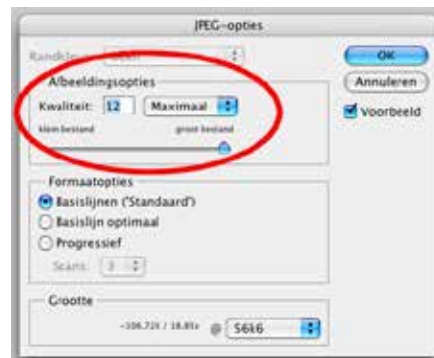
JPEG-opties

Randkleur: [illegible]

OK

Annuleren

Voorbeeld

Afbeeldingsopties

Kwaliteit: 12 Maximaal

klein bestand groot bestand

Formaatopties

Basislijnen ('Standaard')

Basislijn optimaal

Progressief

Scans: 3

Grootte

~106,72K / 18,85s @ 56k6